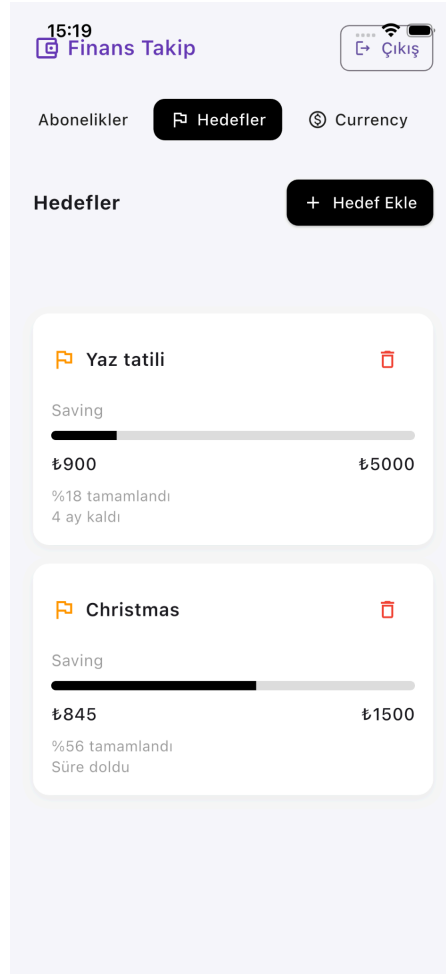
15:19

Finans Takip

Çıkış

Abonelikler

Hedefler

Currency

Hedefler

+ Hedef Ekle

Yaz tatili

Saving

₺900

₺5000

%18 tamamlandı
4 ay kaldı

Christmas

Saving

₺845

₺1500

%56 tamamlandı
Süre doldu